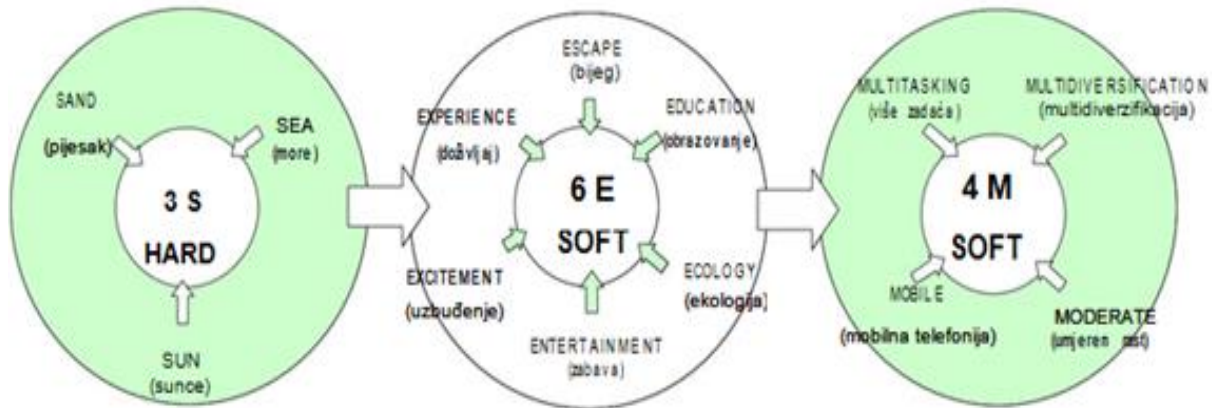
SAND
(pijesak)
SEA
(more)
3 S
HARD
SUN
(sunce)

ESCAPE
(bijeg)
EXPERIENCE
(doživljaj)
EDUCATION
(obrazovanje)
6 E
SOFT
EXCITEMENT
(uzbuđenje)
ECOLOGY
(ekologija)
ENTERTAINMENT
(zabava)

MULTITASKING
(više zadaća)
MULTIDIVERSIFICATION
(multidiverzifikacija)
4 M
SOFT
MOBILE
(mobilna telefonija)
MODERATE
(umjerenost)